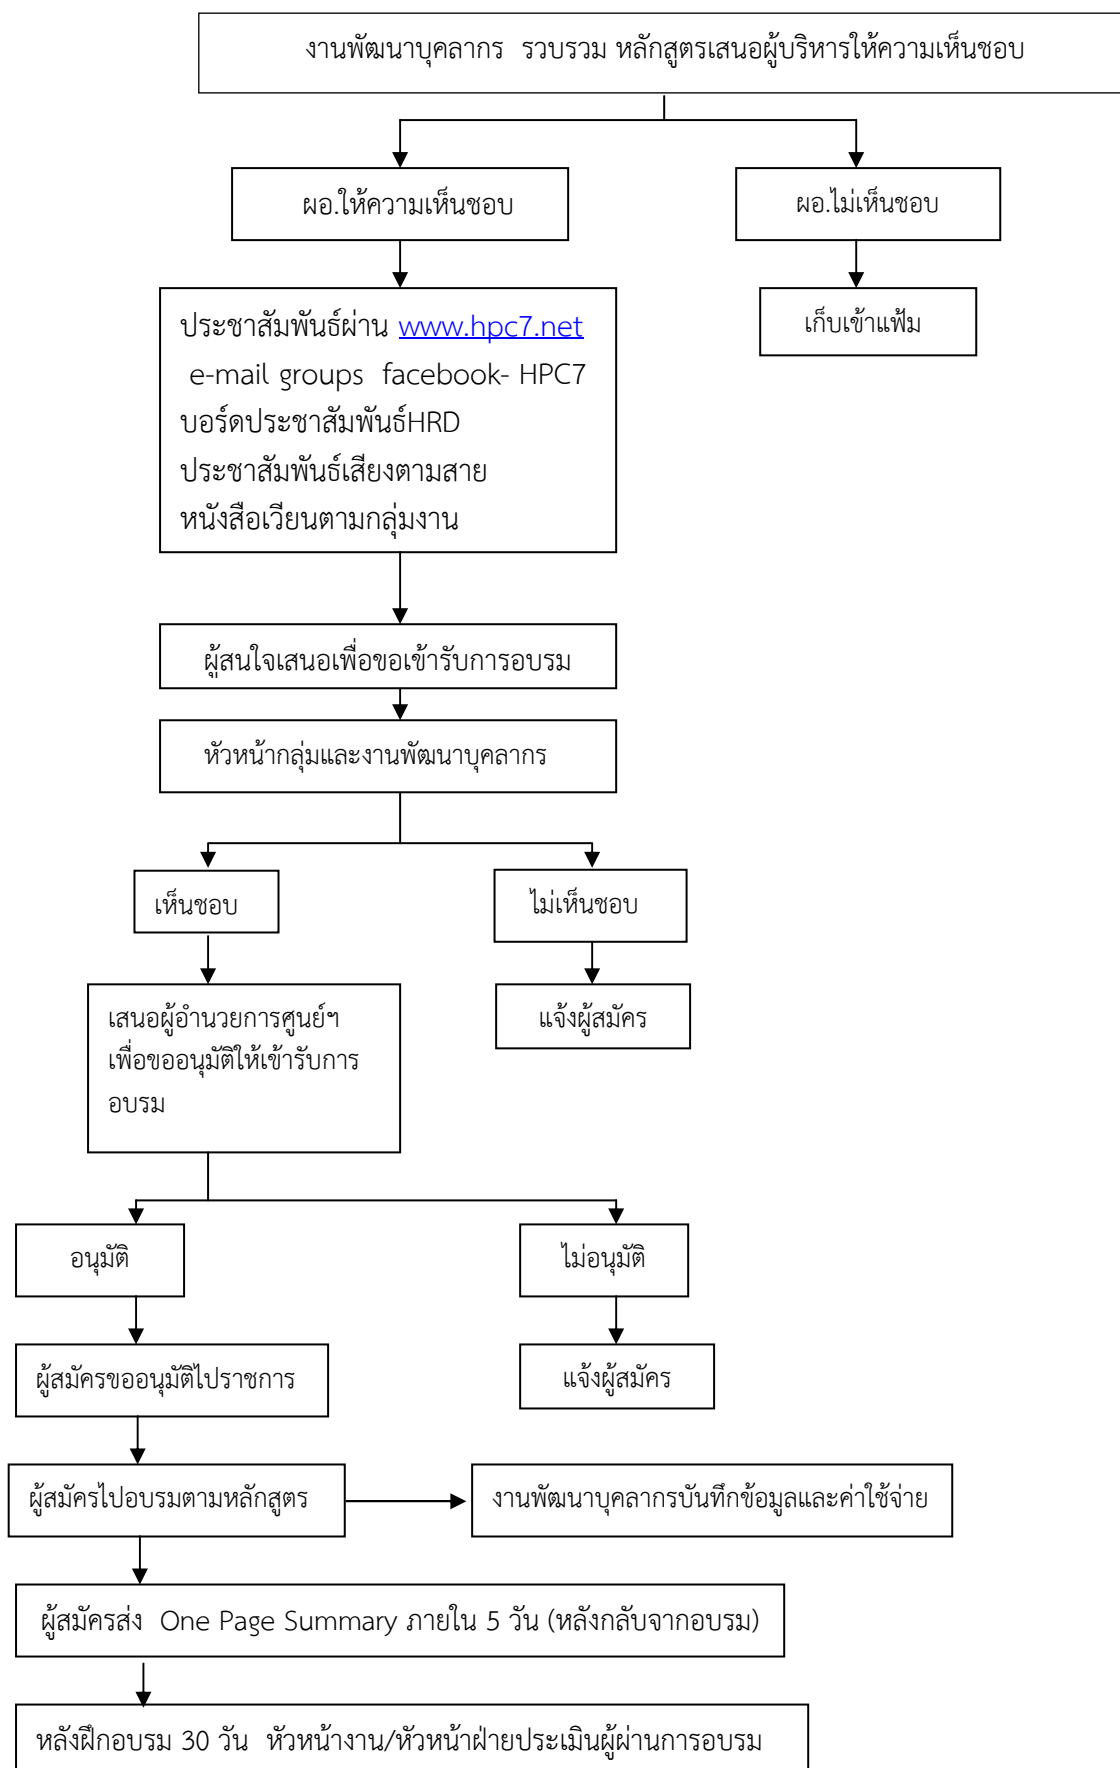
งานพัฒนาบุคลากร รวบรวม หลักสูตรเสนอผู้บริหารให้ความเห็นชอบ

ผอ.ให้ความเห็นชอบ

ผอ.ไม่เห็นชอบ

เก็บเข้าแฟ้ม

ประชาสัมพันธ์ผ่าน www.hpc7.net
e-mail groups facebook- HPC7
บอร์ดประชาสัมพันธ์HRD
ประชาสัมพันธ์เสียงตามสาย
หนังสือเวียนตามกลุ่มงาน

ผู้สนใจเสนอเพื่อขอเข้ารับการอบรม

หัวหน้ากลุ่มและงานพัฒนาบุคลากร

เห็นชอบ

ไม่เห็นชอบ

แจ้งผู้สมัคร

เสนอผู้อำนวยการศูนย์ฯ เพื่อขออนุมัติให้เข้ารับการอบรม

อนุมัติ

ไม่อนุมัติ

ผู้สมัครขออนุมัติไปราชการ

แจ้งผู้สมัคร

ผู้สมัครไปอบรมตามหลักสูตร

งานพัฒนาบุคลากรบันทึกข้อมูลและค่าใช้จ่าย

ผู้สมัครส่ง One Page Summary ภายใน 5 วัน (หลังกลับจากอบรม)

หลังฝึกอบรม 30 วัน หัวหน้างาน/หัวหน้าฝ่ายประเมินผู้ผ่านการอบรม